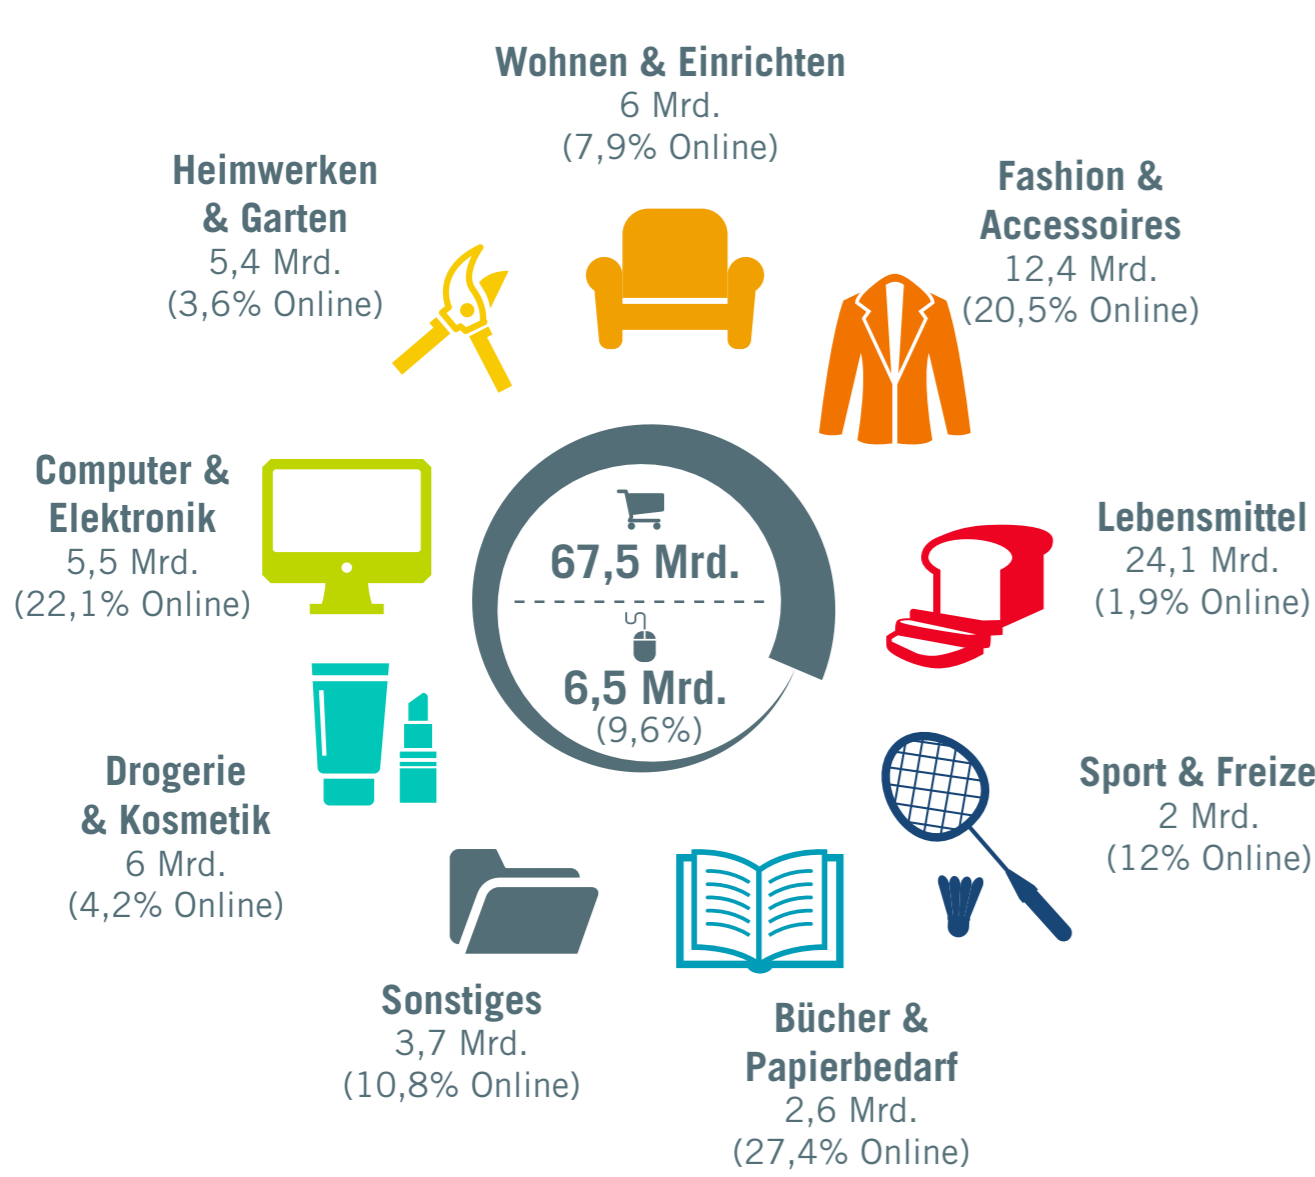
Wohnen & Einrichten
6 Mrd.
(7,9% Online)

Fashion & Accessoires
12,4 Mrd.
(20,5% Online)

Lebensmittel
24,1 Mrd.
(1,9% Online)

Sport & Freizeit
2 Mrd.
(12% Online)

Bücher & Papierbedarf
2,6 Mrd.
(27,4% Online)

Sonstiges
3,7 Mrd.
(10,8% Online)

Drogerie & Kosmetik
6 Mrd.
(4,2% Online)

Computer & Elektronik
5,5 Mrd.
(22,1% Online)

Heimwerken & Garten
5,4 Mrd.
(3,6% Online)

67,5 Mrd.

6,5 Mrd.
(9,6%)